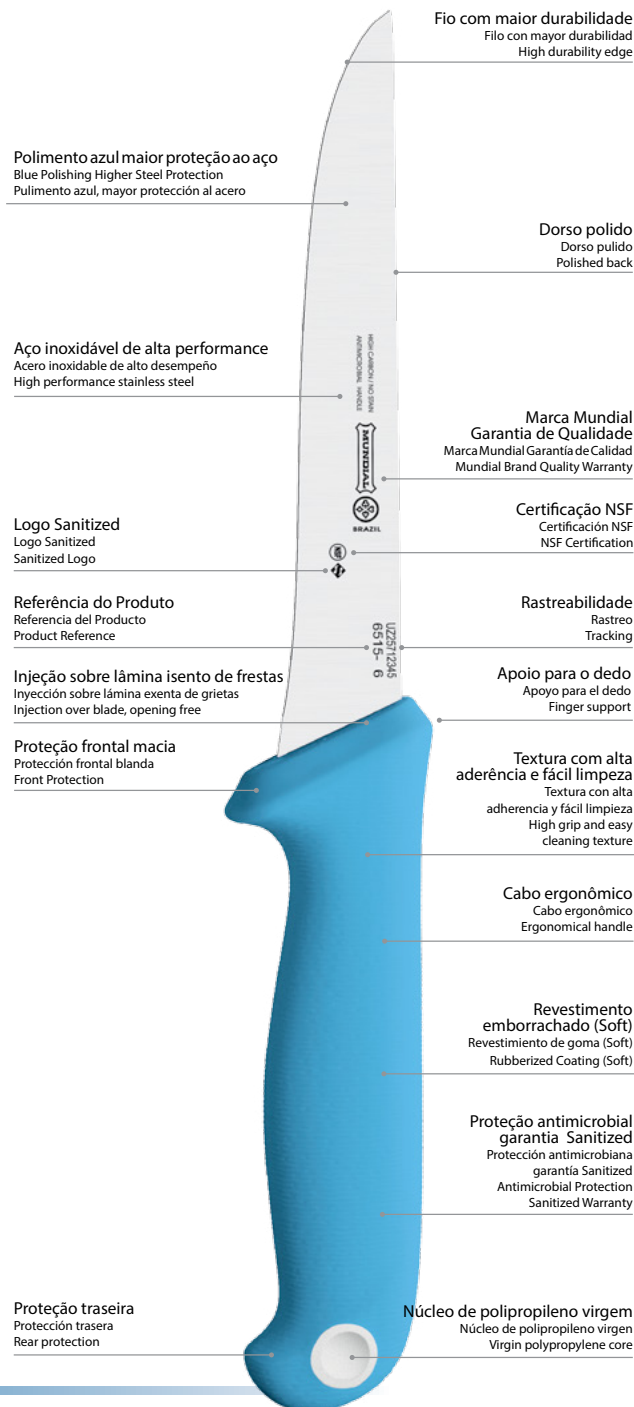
Fio com maior durabilidade
Filo con mayor durabilidad
High durability edge

Polimento azul maior proteção ao aço
Blue Polishing Higher Steel Protection
Pulimento azul, mayor protección al acero

Dorso polido
Dorso pulido
Polished back

Aço inoxidável de alta performance
Acero inoxidable de alto desempeño
High performance stainless steel

HIGH CARBON / NO STAIN
ANTIMICROBIAL HANDLE

MUNDIAL

BRAZIL

Marca Mundial
Garantia de Qualidade
Marca Mundial Garantía de Calidad
Mundial Brand Quality Warranty

Logo Sanitized
Logo Sanitized
Sanitized Logo

Certificação NSF
Certificación NSF
NSF Certification

Referência do Produto
Referencia del Producto
Product Reference

UZ2571234S
6515- 6

Rastreabilidade
Rastreo
Tracking

Injeção sobre lâmina isento de frestas
Inyección sobre lámina exenta de grietas
Injection over blade, opening free

Apoio para o dedo
Apoyo para el dedo
Finger support

Proteção frontal macia
Protección frontal blanda
Front Protection

Textura com alta aderência e fácil limpeza
Textura con alta adherencia y fácil limpieza
High grip and easy cleaning texture

Cabo ergonômico
Cabo ergonômico
Ergonomical handle

Revestimento emborrachado (Soft)
Revestimiento de goma (Soft)
Rubberized Coating (Soft)

Proteção antimicrobial garantia Sanitized
Protección antimicrobiana garantía Sanitized
Antimicrobial Protection Sanitized Warranty

Proteção traseira
Protección trasera
Rear protection

Núcleo de polipropileno virgem
Núcleo de polipropileno virgen
Virgin polypropylene core